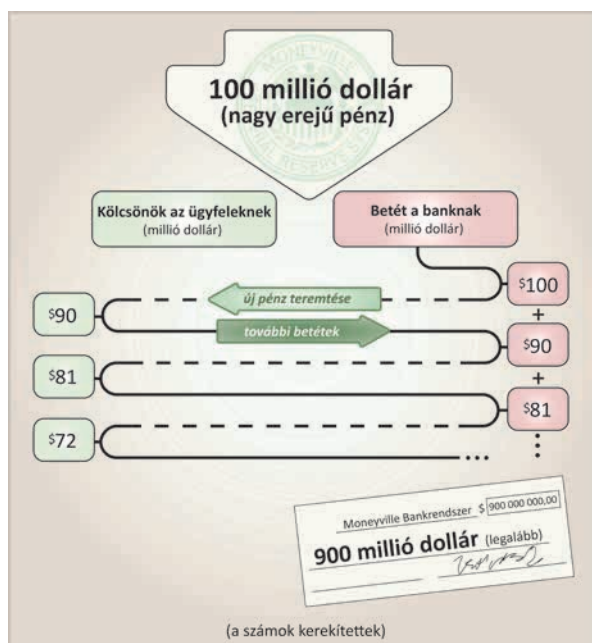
MONEYVILLE

RESERVE

100 millió dollár
(nagy erejű pénz)

Kölcsönök az ügyfeleknek
(millió dollár)

Betét a banknak
(millió dollár)

$100

új pénz teremtése

$90

további betétek

+

$90

$81

+

$81

$72

...

⋮

Moneyville Bankrendszer $ 900 000 000,00

900 millió dollár (legalább)

(a számok kerekítettek)